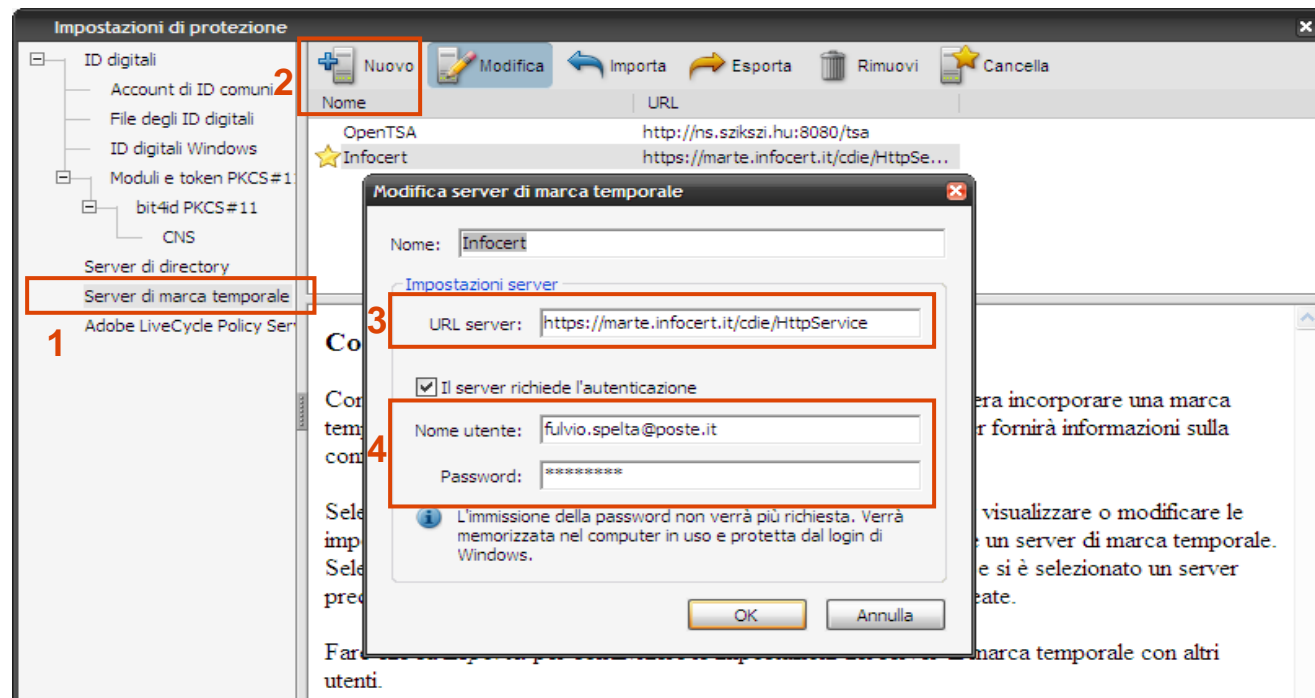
Impostazioni di protezione

ID digitali
Account di ID comuni
File degli ID digitali
ID digitali Windows
Moduli e token PKCS#11
bit4id PKCS#11
CNS
Server di directory
Server di marca temporale
Adobe LiveCycle Policy Ser

1

2

Nuovo
Modifica
Importa
Esporta
Rimuovi
Cancella

| Nome | URL |
|---|---|
| OpenTSA | http://ns.szikszi.hu:8080/tsa |
| Infocert | https://marte.infocert.it/cdie/HttpSe... |

Co

Con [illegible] era incorporare una marca temp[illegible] r fornirà informazioni sulla con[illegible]

Sele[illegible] visualizzare o modificare le imp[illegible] e un server di marca temporale. Sele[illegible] e si è selezionato un server pred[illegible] eate.

Fare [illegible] marca temporale con altri utenti.

Modifica server di marca temporale

Nome: Infocert

Impostazioni server

3

URL server: https://marte.infocert.it/cdie/HttpService

Il server richiede l'autenticazione

4

Nome utente: fulvio.spelta@poste.it

Password: *********

L'immissione della password non verrà più richiesta. Verrà memorizzata nel computer in uso e protetta dal login di Windows.

OK
Annulla